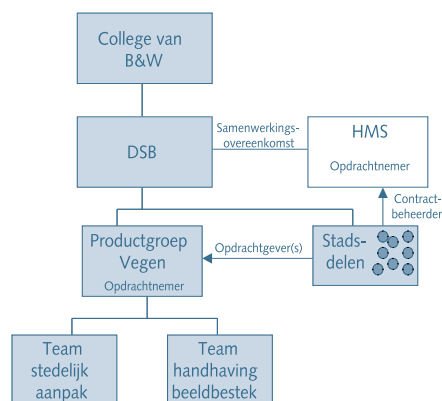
College van B&W

DSB

Samenwerkingsovereenkomst

HMS

Opdrachtnemer

Contractbeheerder

Productgroep Vegen

Opdrachtnemer

Opdrachtgever(s)

Stadsdelen

Team stedelijk aanpak

Team handhaving beeldbestek